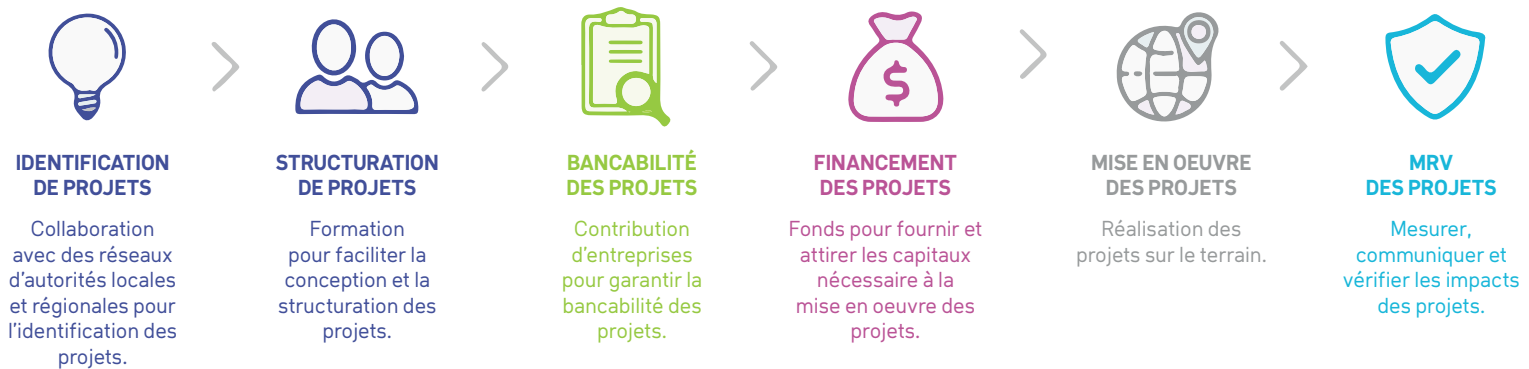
IDENTIFICATION DE PROJETS

Collaboration avec des réseaux d'autorités locales et régionales pour l'identification des projets.

STRUCTURATION DE PROJETS

Formation pour faciliter la conception et la structuration des projets.

BANCABILITÉ DES PROJETS

Contribution d'entreprises pour garantir la bancabilité des projets.

$

FINANCEMENT DES PROJETS

Fonds pour fournir et attirer les capitaux nécessaire à la mise en oeuvre des projets.

MISE EN OEUVRE DES PROJETS

Réalisation des projets sur le terrain.

MRV DES PROJETS

Mesurer, communiquer et vérifier les impacts des projets.